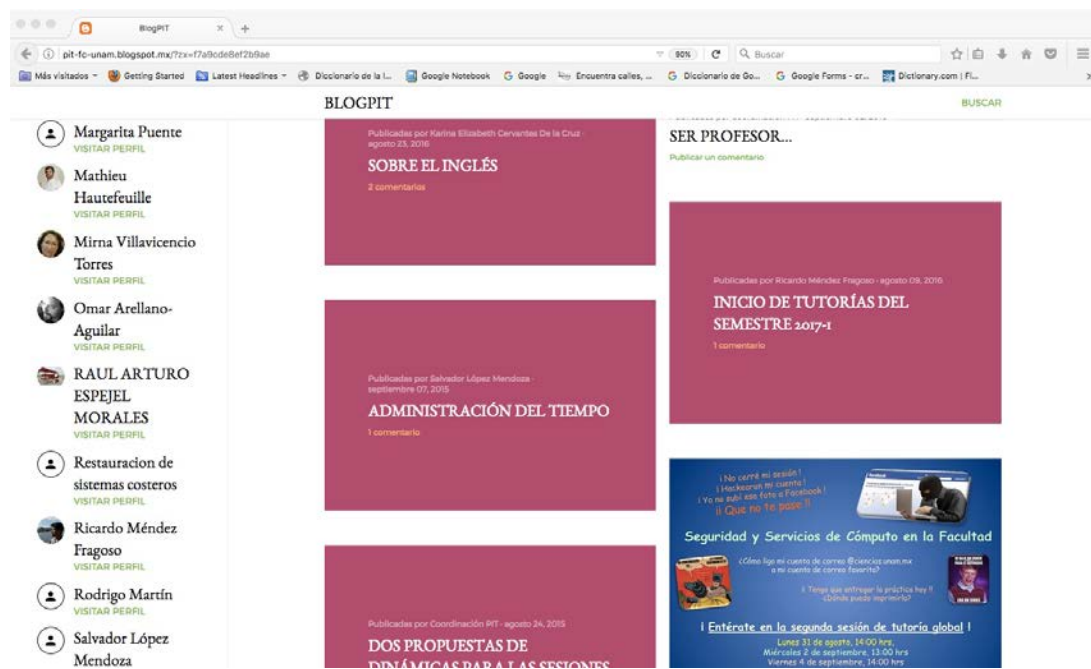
BlogPIT

pit-fc-unam.blogspot.mx/?zx=f7a9cde8ef2b9ae

90%

Buscar

Más visitados Getting Started Latest Headlines Diccionario de la l... Google Notebook Google Encuentra calles, ... Diccionario de Go... Google Forms - cr... Dictionary.com | Fi...

BLOGPIT

BUSCAR

Margarita Puente
VISITAR PERFIL

Mathieu Hautefeuille
VISITAR PERFIL

Mirna Villavicencio Torres
VISITAR PERFIL

Omar Arellano-Aguilar
VISITAR PERFIL

RAUL ARTURO ESPEJEL MORALES
VISITAR PERFIL

Restauracion de sistemas costeros
VISITAR PERFIL

Ricardo Méndez Fragoso
VISITAR PERFIL

Rodrigo Martín
VISITAR PERFIL

Salvador López Mendoza

Publicadas por Karina Elizabeth Cervantes De la Cruz · agosto 23, 2016

SOBRE EL INGLÉS

2 comentarios

Publicadas por Salvador López Mendoza · septiembre 07, 2015

ADMINISTRACIÓN DEL TIEMPO

1 comentario

Publicadas por Coordinación PIT · agosto 24, 2015

DOS PROPUESTAS DE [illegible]

SER PROFESOR...

Publicar un comentario

Publicadas por Ricardo Méndez Fragoso · agosto 09, 2016

INICIO DE TUTORÍAS DEL SEMESTRE 2017-1

1 comentario

¡ No cerré mi sesión !
¡ Hackearon mi cuenta !
¡ Yo no subí esa foto a Facebook !
¡¡ Que no te pase !!

Seguridad y Servicios de Cómputo en la Facultad

¿Cómo ligo mi cuenta de correo @ciencias.unam.mx a mi cuenta de correo favorita?

¡ Tengo que entregar la práctica hoy !! ¿Dónde puedo imprimirla?

¡ Entérate en la segunda sesión de tutoría global !

Lunes 31 de agosto, 14:00 hrs.
Miércoles 2 de septiembre, 13:00 hrs
Viernes 4 de septiembre, 14:00 hrs